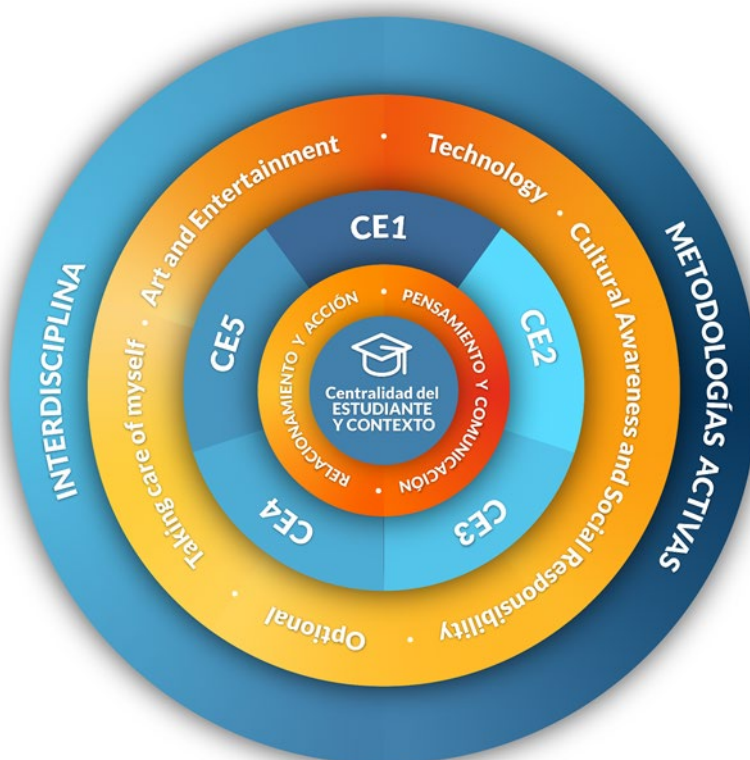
INTERDISCIPLINA

METODOLOGÍAS ACTIVAS

Art and Entertainment • Technology • Cultural Awareness and Social Responsibility • Optional • Taking care of myself •

CE1

CE2

CE3

CE4

CE5

PENSAMIENTO Y COMUNICACIÓN • RELACIONAMIENTO Y ACCIÓN •

Centralidad del ESTUDIANTE Y CONTEXTO